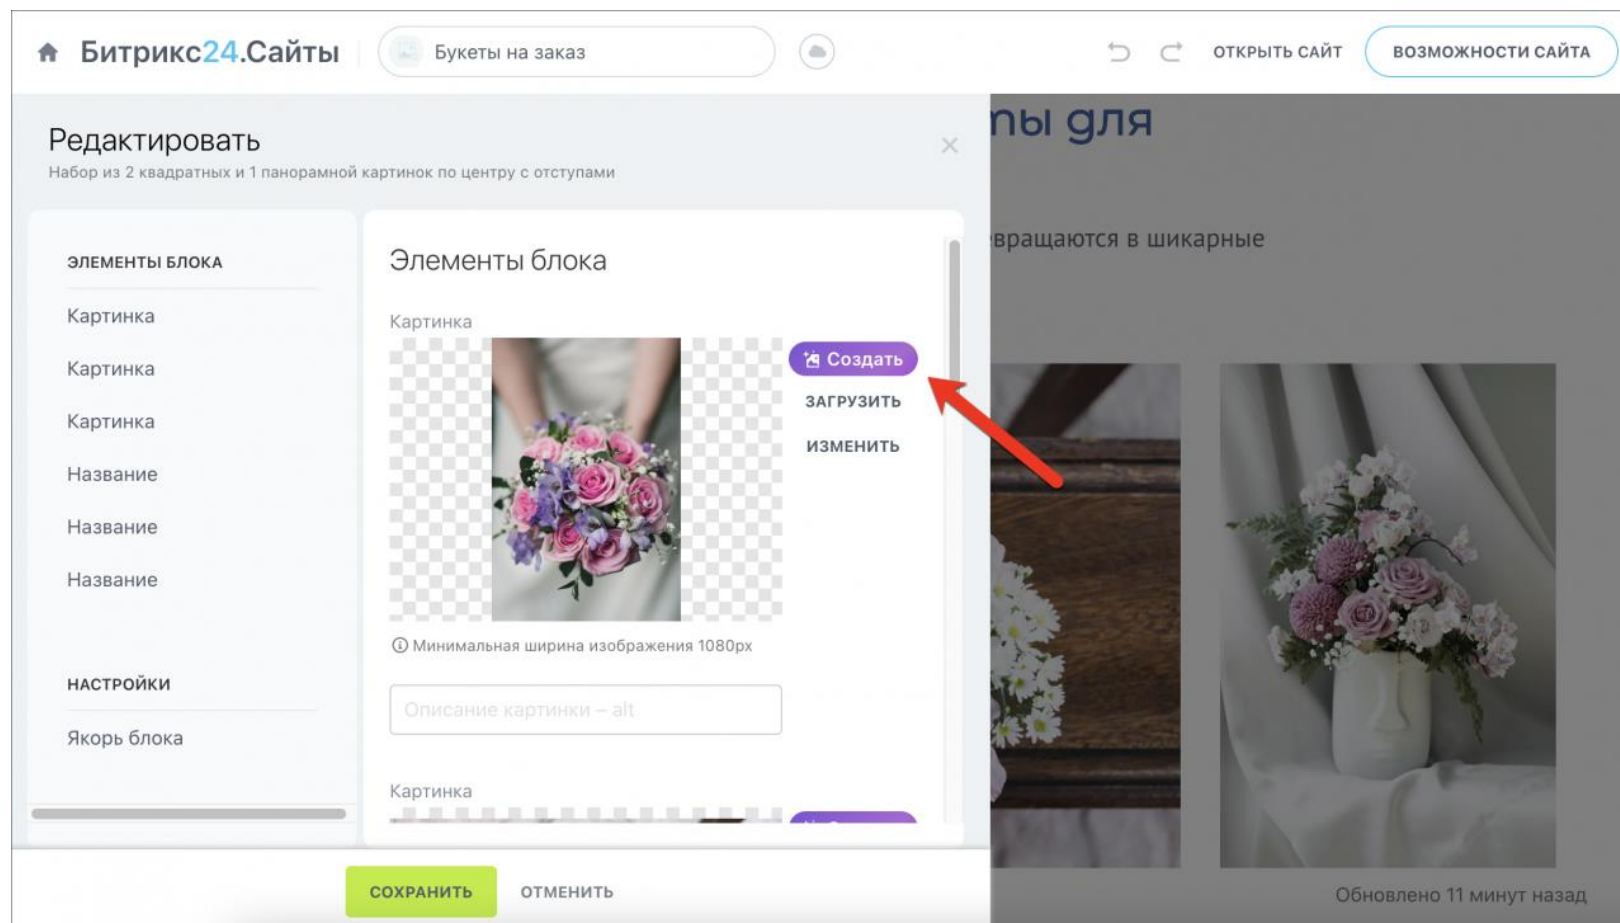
Битрикс24.Сайты

Букеты на заказ

ОТКРЫТЬ САЙТ

ВОЗМОЖНОСТИ САЙТА

Редактировать

Набор из 2 квадратных и 1 панорамной картинок по центру с отступами

ЭЛЕМЕНТЫ БЛОКА

Картинка

Картинка

Картинка

Название

Название

Название

НАСТРОЙКИ

Якорь блока

Элементы блока

Картинка

Создать

ЗАГРУЗИТЬ

ИЗМЕНИТЬ

Минимальная ширина изображения 1080px

Описание картинки – alt

Картинка

СОХРАНИТЬ

ОТМЕНИТЬ

ны для

вращаются в шикарные

Обновлено 11 минут назад